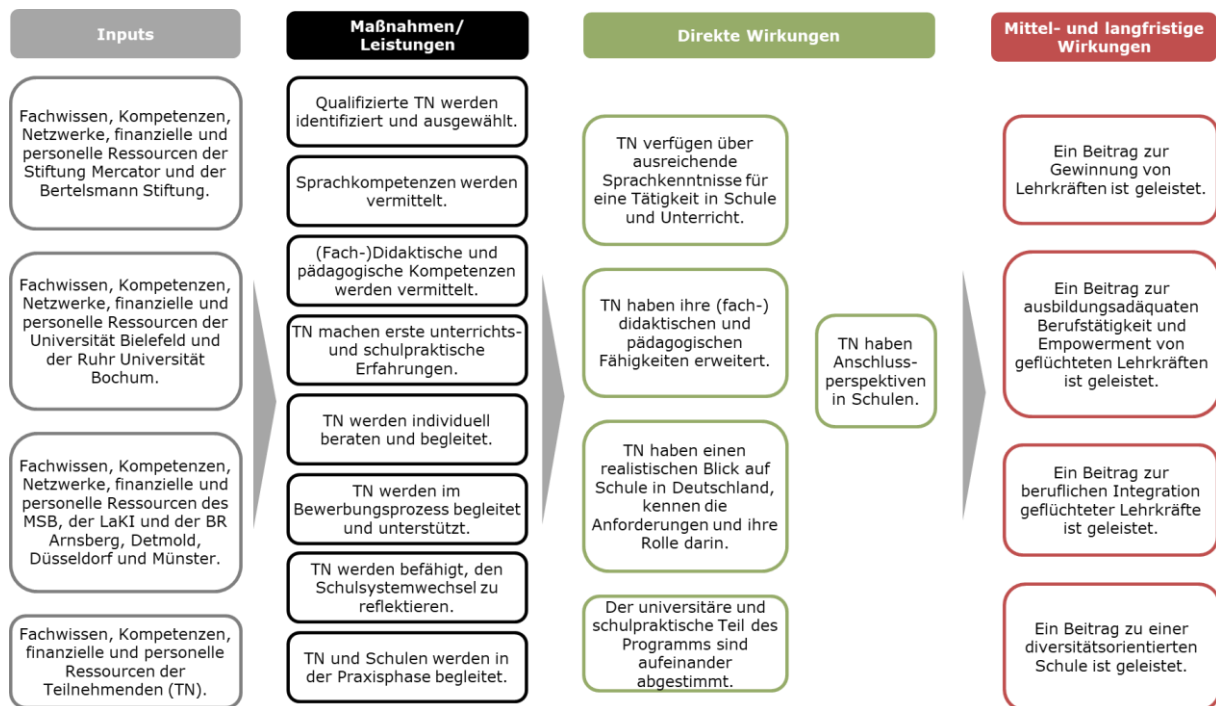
Inputs

Fachwissen, Kompetenzen, Netzwerke, finanzielle und personelle Ressourcen der Stiftung Mercator und der Bertelsmann Stiftung.

Fachwissen, Kompetenzen, Netzwerke, finanzielle und personelle Ressourcen der Universität Bielefeld und der Ruhr Universität Bochum.

Fachwissen, Kompetenzen, Netzwerke, finanzielle und personelle Ressourcen des MSB, der LaKI und der BR Arnsberg, Detmold, Düsseldorf und Münster.

Fachwissen, Kompetenzen, finanzielle und personelle Ressourcen der Teilnehmenden (TN).

Maßnahmen/ Leistungen

Qualifizierte TN werden identifiziert und ausgewählt.

Sprachkompetenzen werden vermittelt.

(Fach-)Didaktische und pädagogische Kompetenzen werden vermittelt.

TN machen erste unterrichts- und schulpraktische Erfahrungen.

TN werden individuell beraten und begleitet.

TN werden im Bewerbungsprozess begleitet und unterstützt.

TN werden befähigt, den Schulsystemwechsel zu reflektieren.

TN und Schulen werden in der Praxisphase begleitet.

Direkte Wirkungen

TN verfügen über ausreichende Sprachkenntnisse für eine Tätigkeit in Schule und Unterricht.

TN haben ihre (fach-) didaktischen und pädagogischen Fähigkeiten erweitert.

TN haben einen realistischen Blick auf Schule in Deutschland, kennen die Anforderungen und ihre Rolle darin.

Der universitäre und schulpraktische Teil des Programms sind aufeinander abgestimmt.

TN haben Anschlussperspektiven in Schulen.

Mittel- und langfristige Wirkungen

Ein Beitrag zur Gewinnung von Lehrkräften ist geleistet.

Ein Beitrag zur ausbildungsadäquaten Berufstätigkeit und Empowerment von geflüchteten Lehrkräften ist geleistet.

Ein Beitrag zur beruflichen Integration geflüchteter Lehrkräfte ist geleistet.

Ein Beitrag zu einer diversitätsorientierten Schule ist geleistet.